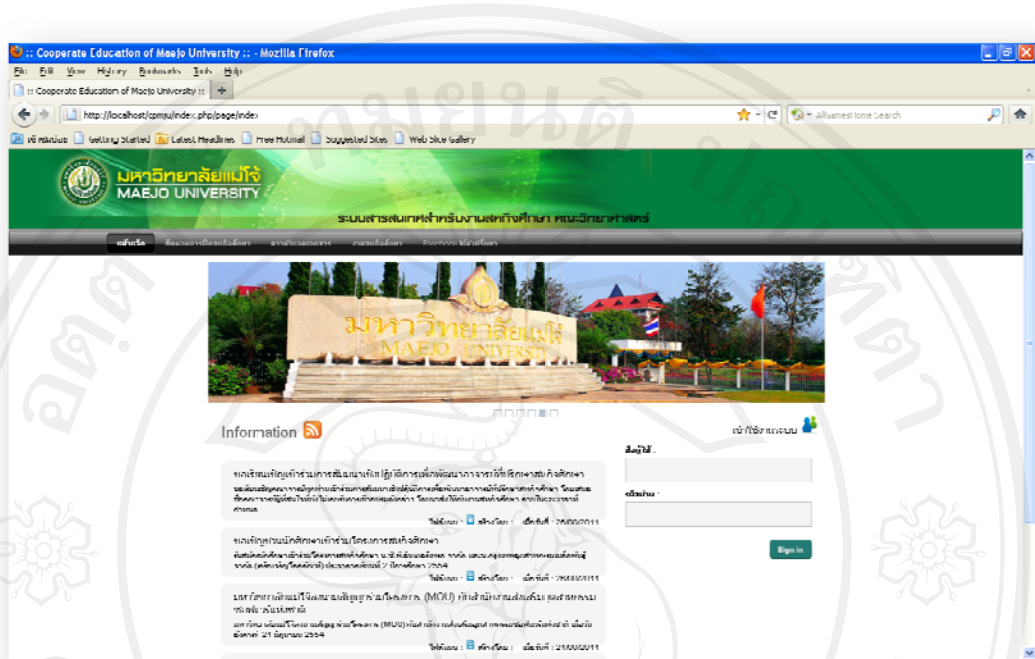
:: Cooperate Education of Maejo University :: - Mozilla Firefox

File Edit View History Bookmarks Tools Help

:: Cooperate Education of Maejo University ::

http://localhost/cpmju/index.php/page/index

Ask.com Home Search

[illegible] Getting Started Latest Headlines Free Hotmail Suggested Sites Web Slice Gallery

มหาวิทยาลัยแม่โจ้
MAEJO UNIVERSITY

ระบบสารสนเทศสำหรับงานสหกิจศึกษา คณะวิทยาศาสตร์

หน้าหลัก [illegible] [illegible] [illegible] Facebook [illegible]

มหาวิทยาลัยแม่โจ้
MAEJO UNIVERSITY

Information

เข้าใช้งานระบบ

ชื่อผู้ใช้ :

รหัสผ่าน :

Sign in

ขอเชิญเข้าร่วมการสัมมนาเชิงปฏิบัติการเพื่อพัฒนาอาจารย์นิเทศสหกิจศึกษา
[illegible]

โพสโดย : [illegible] เมื่อวันที่ : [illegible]

ขอเชิญชวนนักศึกษาเข้าร่วมโครงการสหกิจศึกษา
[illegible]

โพสโดย : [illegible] เมื่อวันที่ : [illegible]

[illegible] (MOU) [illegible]
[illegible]

โพสโดย : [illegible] เมื่อวันที่ : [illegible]